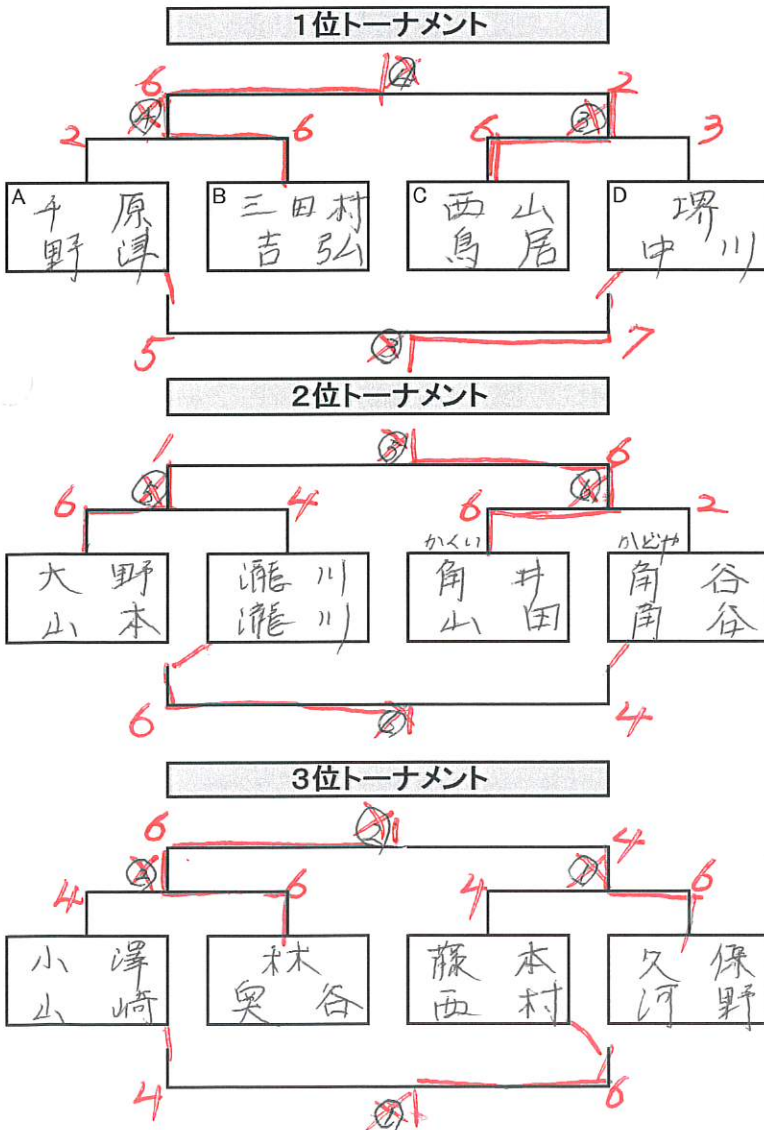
1位トーナメント

6
2
6
6
2
3

A 千野 原渭
B 三田村 吉弘
C 西鳥 山居
D 堺中川

5
7

2位トーナメント

1
6
6
4
6
2

大山 野本
瀧川 瀧川
かくい 角山 井田
かどや 角角 谷谷

6
4

3位トーナメント

6
4
4
6
4
6

小山 澤崎
林 奥谷
藤西 本村
久河 保野

4
6